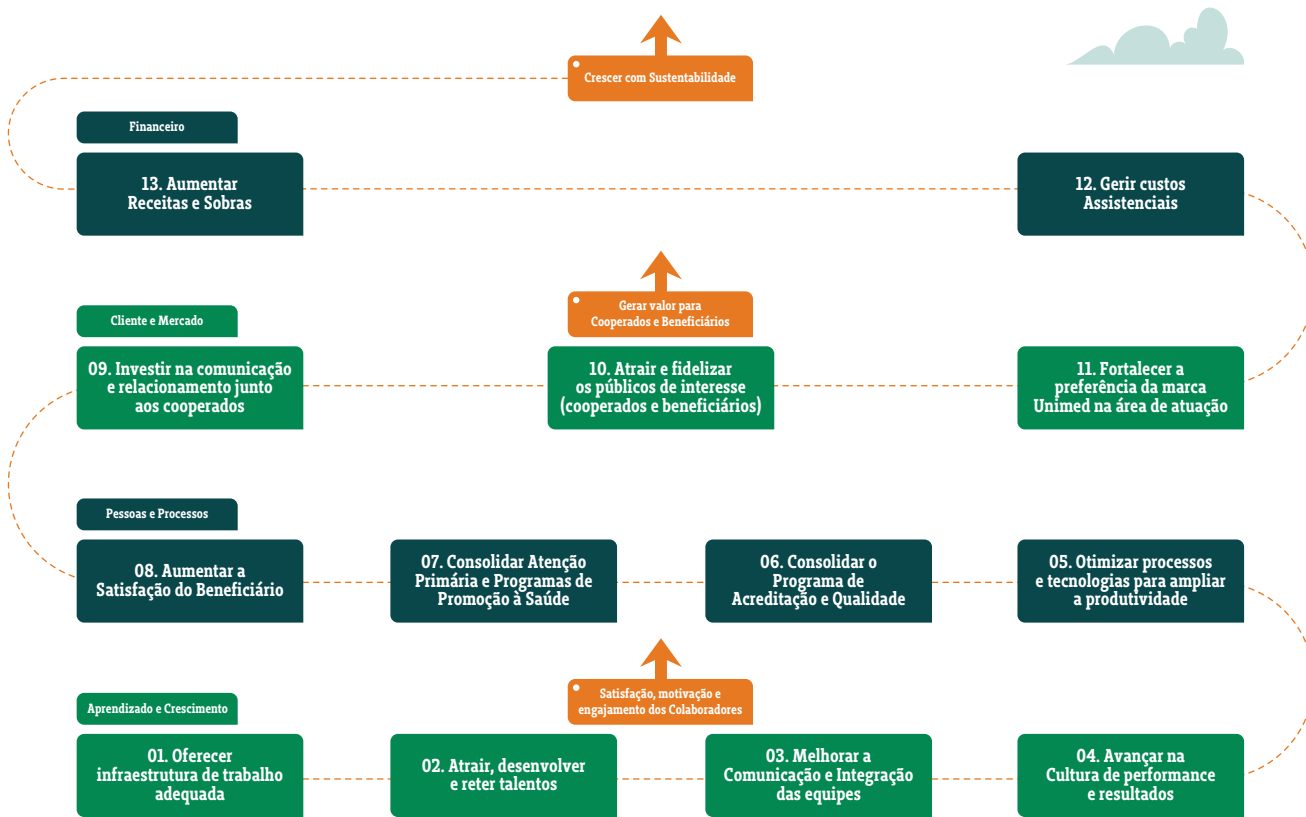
Crescer com Sustentabilidade

Financeiro

13. Aumentar Receitas e Sobras

12. Gerir custos Assistenciais

Gerar valor para Cooperados e Beneficiários

Cliente e Mercado

09. Investir na comunicação e relacionamento junto aos cooperados

10. Atrair e fidelizar os públicos de interesse (cooperados e beneficiários)

11. Fortalecer a preferência da marca Unimed na área de atuação

Pessoas e Processos

08. Aumentar a Satisfação do Beneficiário

07. Consolidar Atenção Primária e Programas de Promoção à Saúde

06. Consolidar o Programa de Acreditação e Qualidade

05. Otimizar processos e tecnologias para ampliar a produtividade

Satisfação, motivação e engajamento dos Colaboradores

Aprendizado e Crescimento

01. Oferecer infraestrutura de trabalho adequada

02. Atrair, desenvolver e reter talentos

03. Melhorar a Comunicação e Integração das equipes

04. Avançar na Cultura de performance e resultados